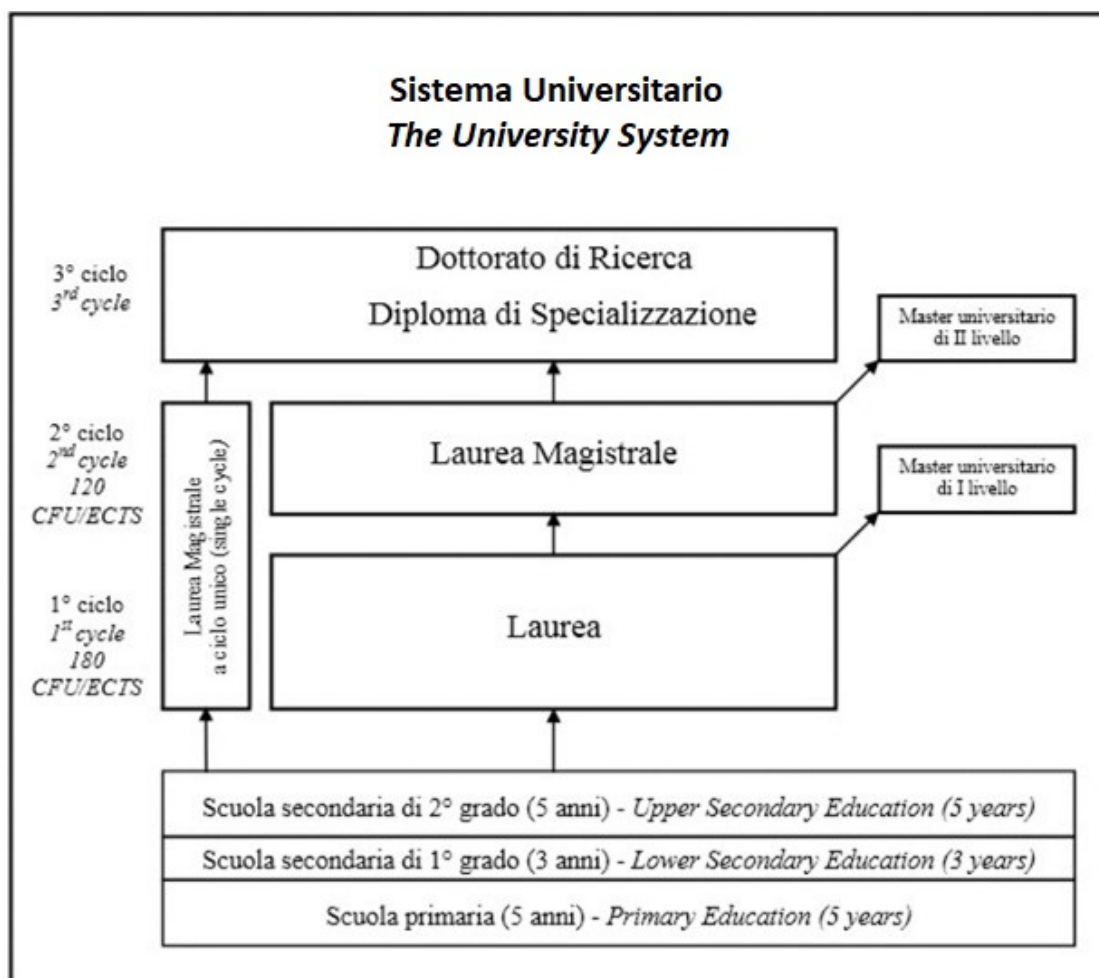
**Sistema Universitario**
***The University System***

3° ciclo
*3rd cycle*

Dottorato di Ricerca
Diploma di Specializzazione

Master universitario di II livello

2° ciclo
*2nd cycle*
*120 CFU/ECTS*

Laurea Magistrale a ciclo unico (single cycle)

Laurea Magistrale

Master universitario di I livello

1° ciclo
*1st cycle*
*180 CFU/ECTS*

Laurea

Scuola secondaria di 2° grado (5 anni) - *Upper Secondary Education (5 years)*

Scuola secondaria di 1° grado (3 anni) - *Lower Secondary Education (3 years)*

Scuola primaria (5 anni) - *Primary Education (5 years)*